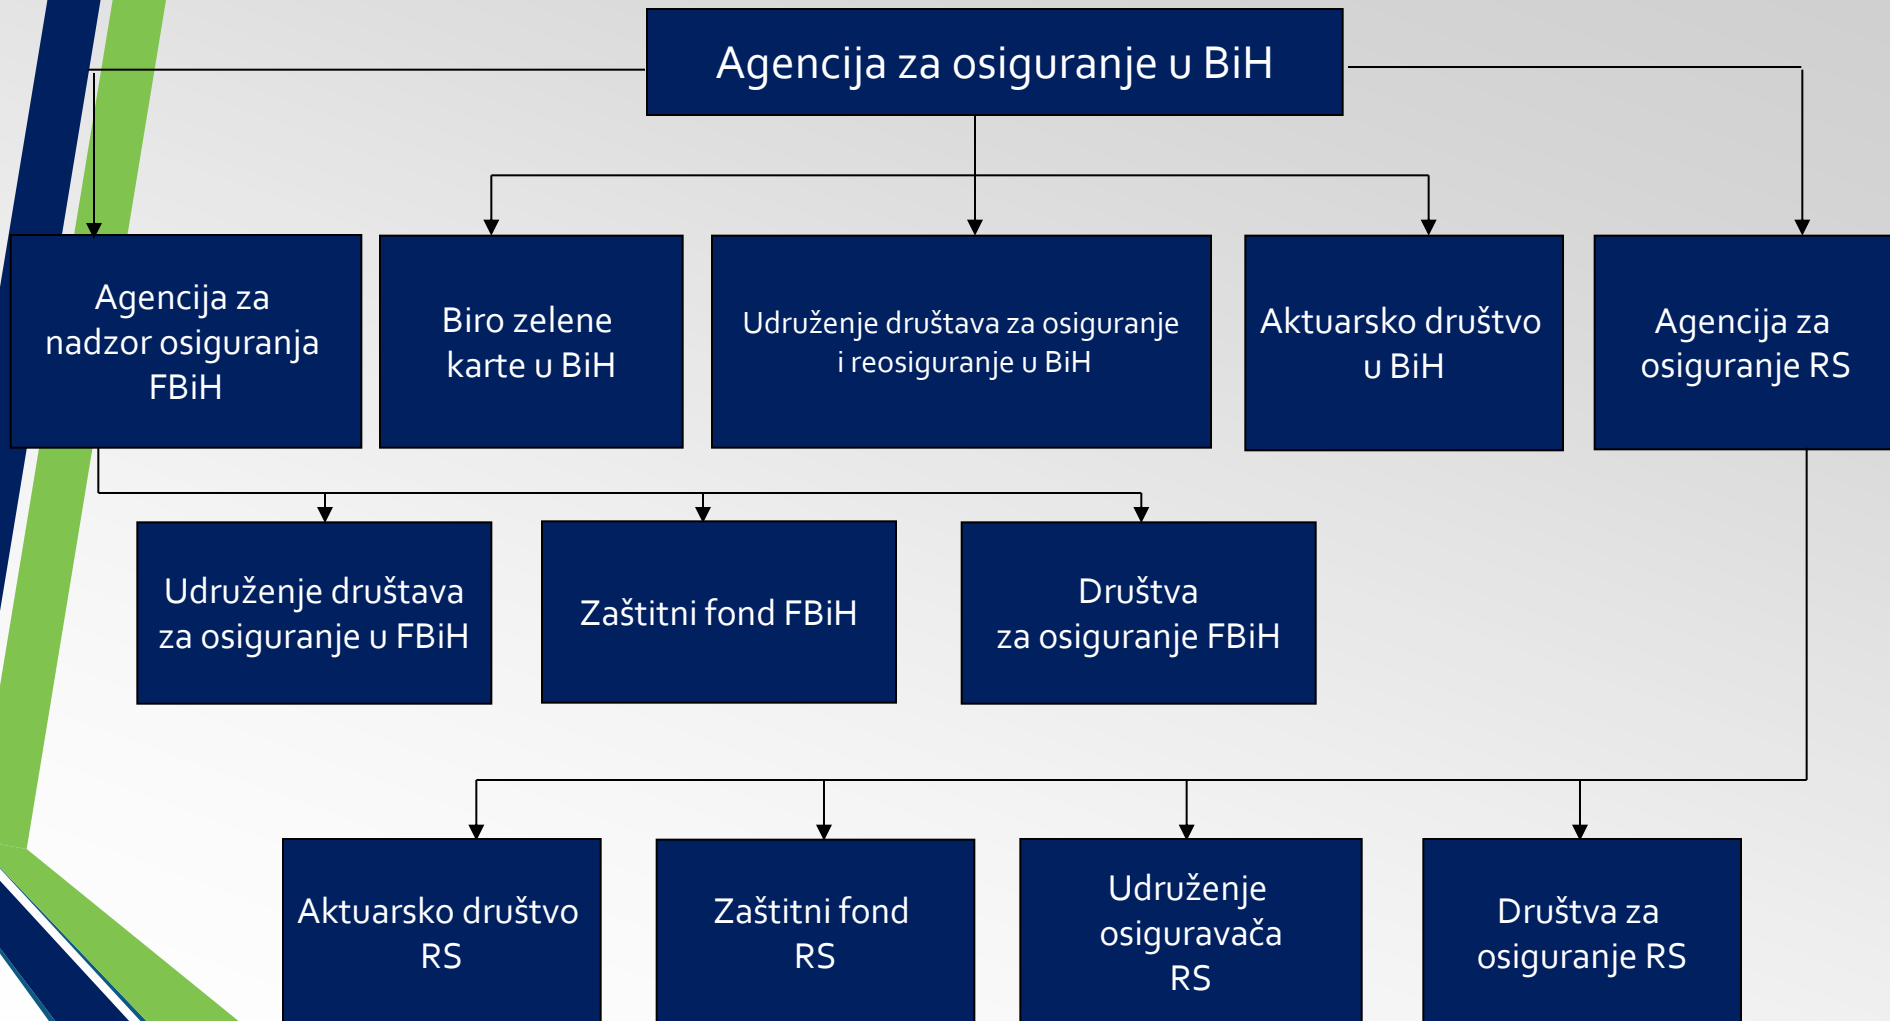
Agencija za osiguranje u BiH

Agencija za nadzor osiguranja FBiH

Biro zelene karte u BiH

Udruženje društava za osiguranje i reosiguranje u BiH

Aktuarsko društvo u BiH

Agencija za osiguranje RS

Udruženje društava za osiguranje u FBiH

Zaštitni fond FBiH

Društva za osiguranje FBiH

Aktuarsko društvo RS

Zaštitni fond RS

Udruženje osiguravača RS

Društva za osiguranje RS